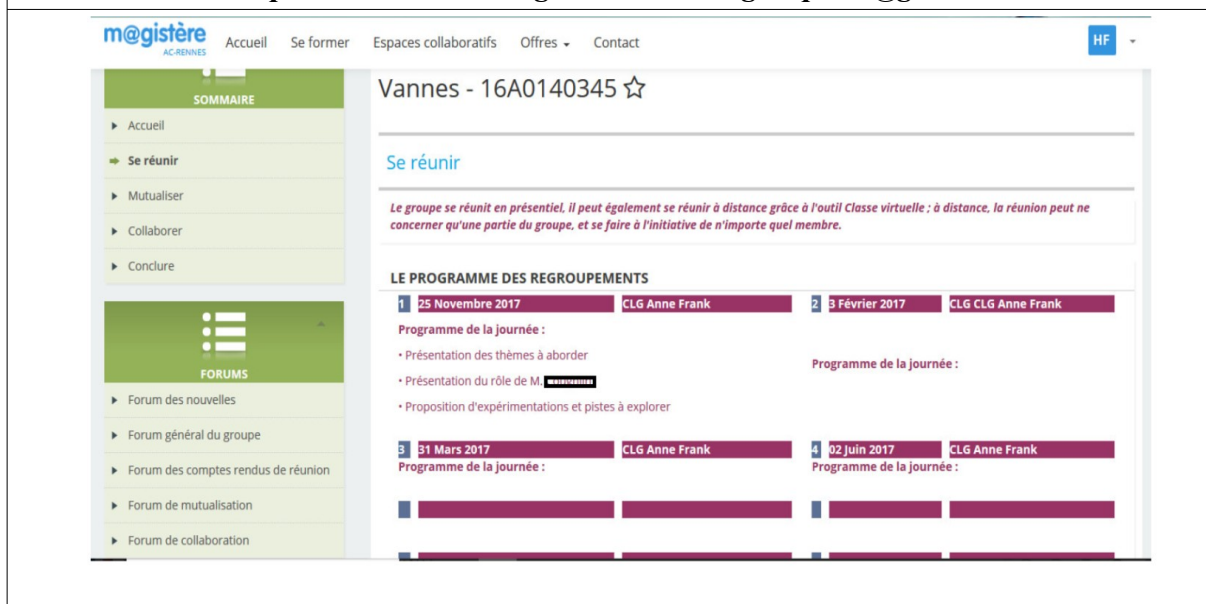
m@gistère
AC-RENNES

Accueil Se former Espaces collaboratifs Offres Contact

HF

SOMMAIRE

Accueil

Se réunir

Mutualiser

Collaborer

Conclure

FORUMS

Forum des nouvelles

Forum général du groupe

Forum des comptes rendus de réunion

Forum de mutualisation

Forum de collaboration

Vannes - 16A0140345 ☆

Se réunir

Le groupe se réunit en présentiel, il peut également se réunir à distance grâce à l'outil Classe virtuelle ; à distance, la réunion peut ne concerner qu'une partie du groupe, et se faire à l'initiative de n'importe quel membre.

LE PROGRAMME DES REGROUPEMENTS

1 25 Novembre 2017 CLG Anne Frank

Programme de la journée :

• Présentation des thèmes à aborder

• Présentation du rôle de M. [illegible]

• Proposition d'expérimentations et pistes à explorer

2 3 Février 2017 CLG CLG Anne Frank

Programme de la journée :

3 31 Mars 2017 CLG Anne Frank

Programme de la journée :

4 02 Juin 2017 CLG Anne Frank

Programme de la journée :